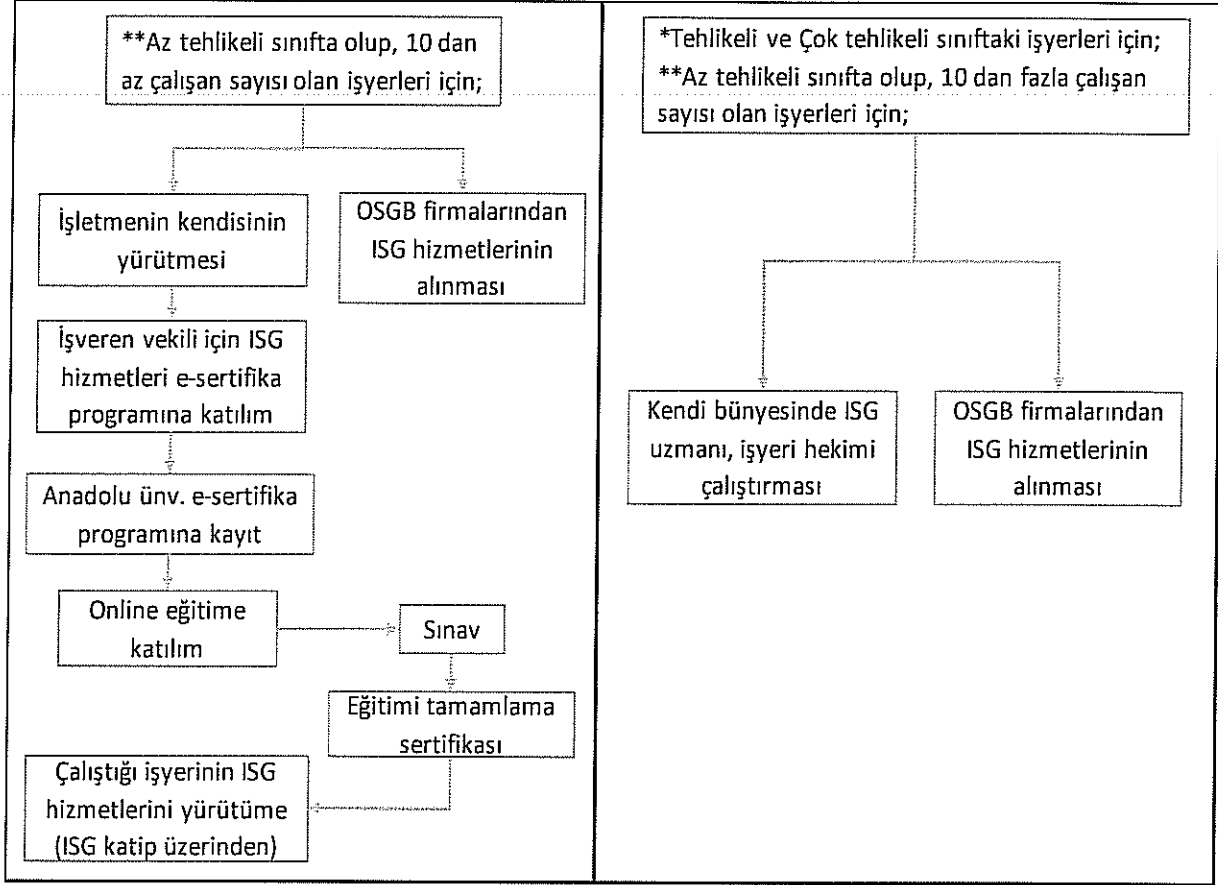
**Az tehlikeli sınıfta olup, 10 dan az çalışan sayısı olan işyerleri için;

İşletmenin kendisinin yürütmesi

OSGB firmalarından ISG hizmetlerinin alınması

İşveren vekili için ISG hizmetleri e-sertifika programına katılım

Anadolu ünv. e-sertifika programına kayıt

Online eğitime katılım

Sınav

Eğitimi tamamlama sertifikası

Çalıştığı işyerinin ISG hizmetlerini yürütüme (ISG katip üzerinden)

*Tehlikeli ve Çok tehlikeli sınıftaki işyerleri için;
**Az tehlikeli sınıfta olup, 10 dan fazla çalışan sayısı olan işyerleri için;

Kendi bünyesinde ISG uzmanı, işyeri hekimi çalıştırması

OSGB firmalarından ISG hizmetlerinin alınması